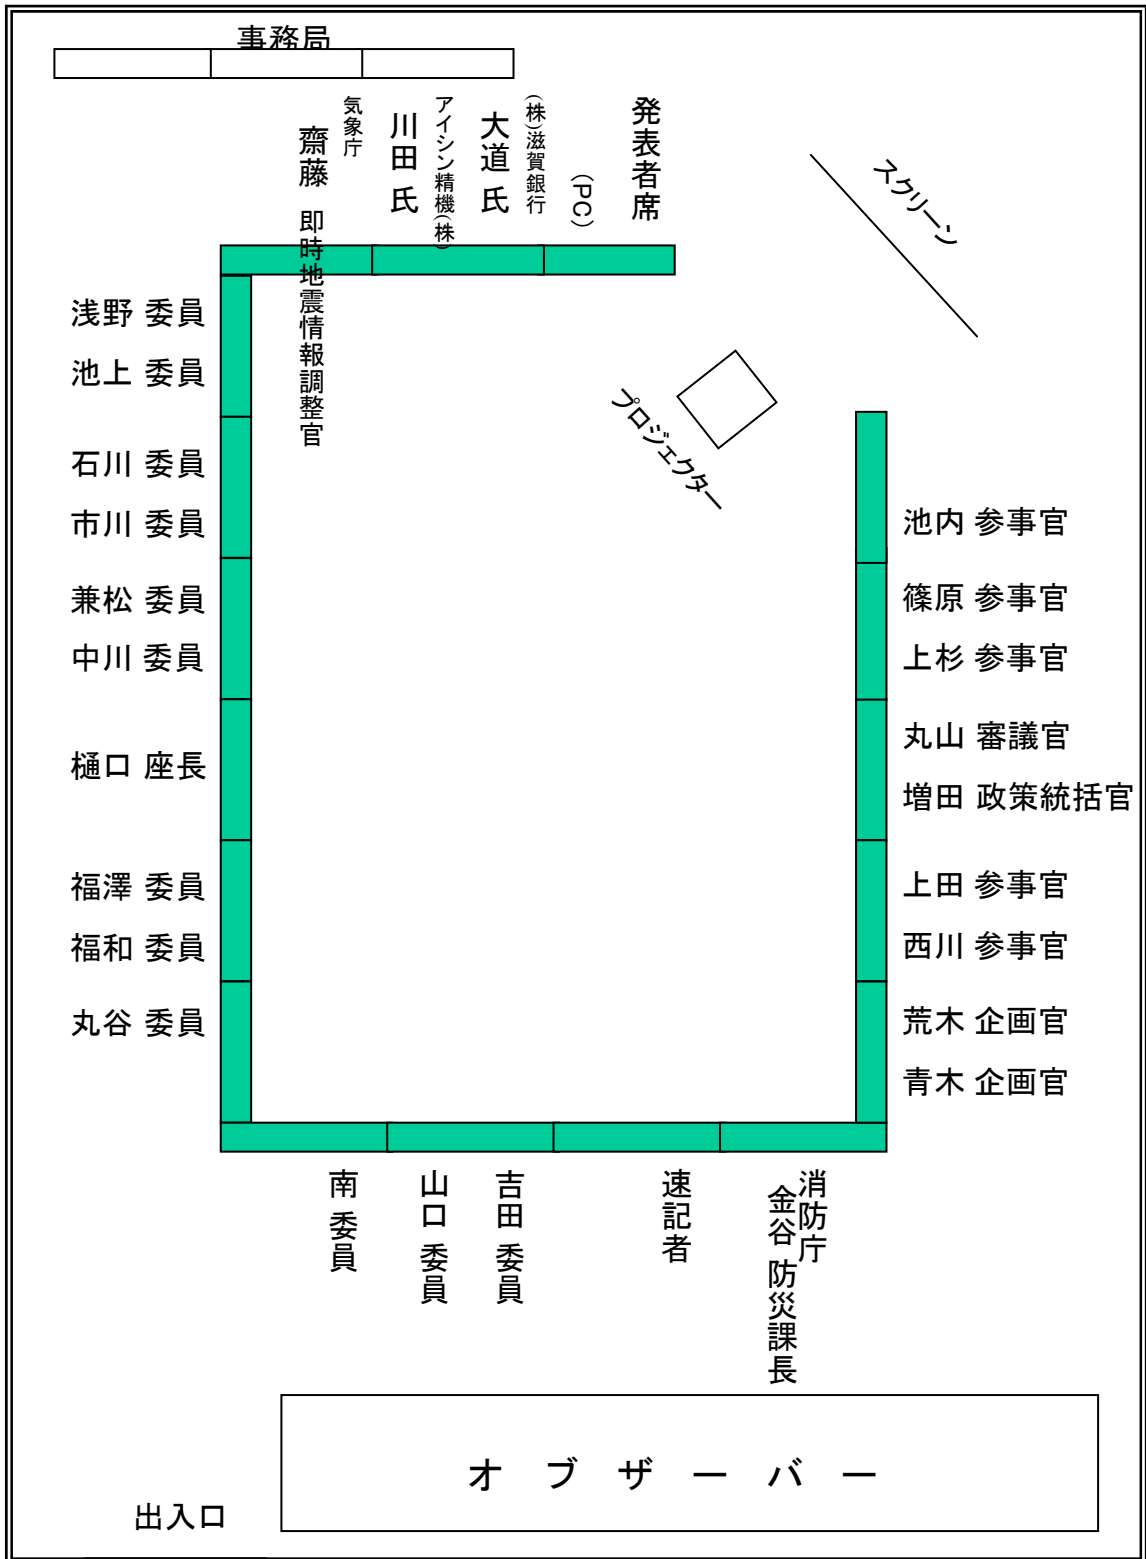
事務局

発表者席
(PC)
(株)滋賀銀行
大道 氏
アイシン精機(株)
川田 氏
気象庁
齋藤 即時地震情報調整官

スクリーン

プロジェクター

浅野 委員
池上 委員
石川 委員
市川 委員
兼松 委員
中川 委員
樋口 座長
福澤 委員
福和 委員
丸谷 委員

池内 参事官
篠原 参事官
上杉 参事官
丸山 審議官
増田 政策統括官
上田 参事官
西川 参事官
荒木 企画官
青木 企画官

南 委員
山口 委員
吉田 委員
速記者
消防庁
金谷 防災課長

オ ブ ザ ー バ ー

出入口